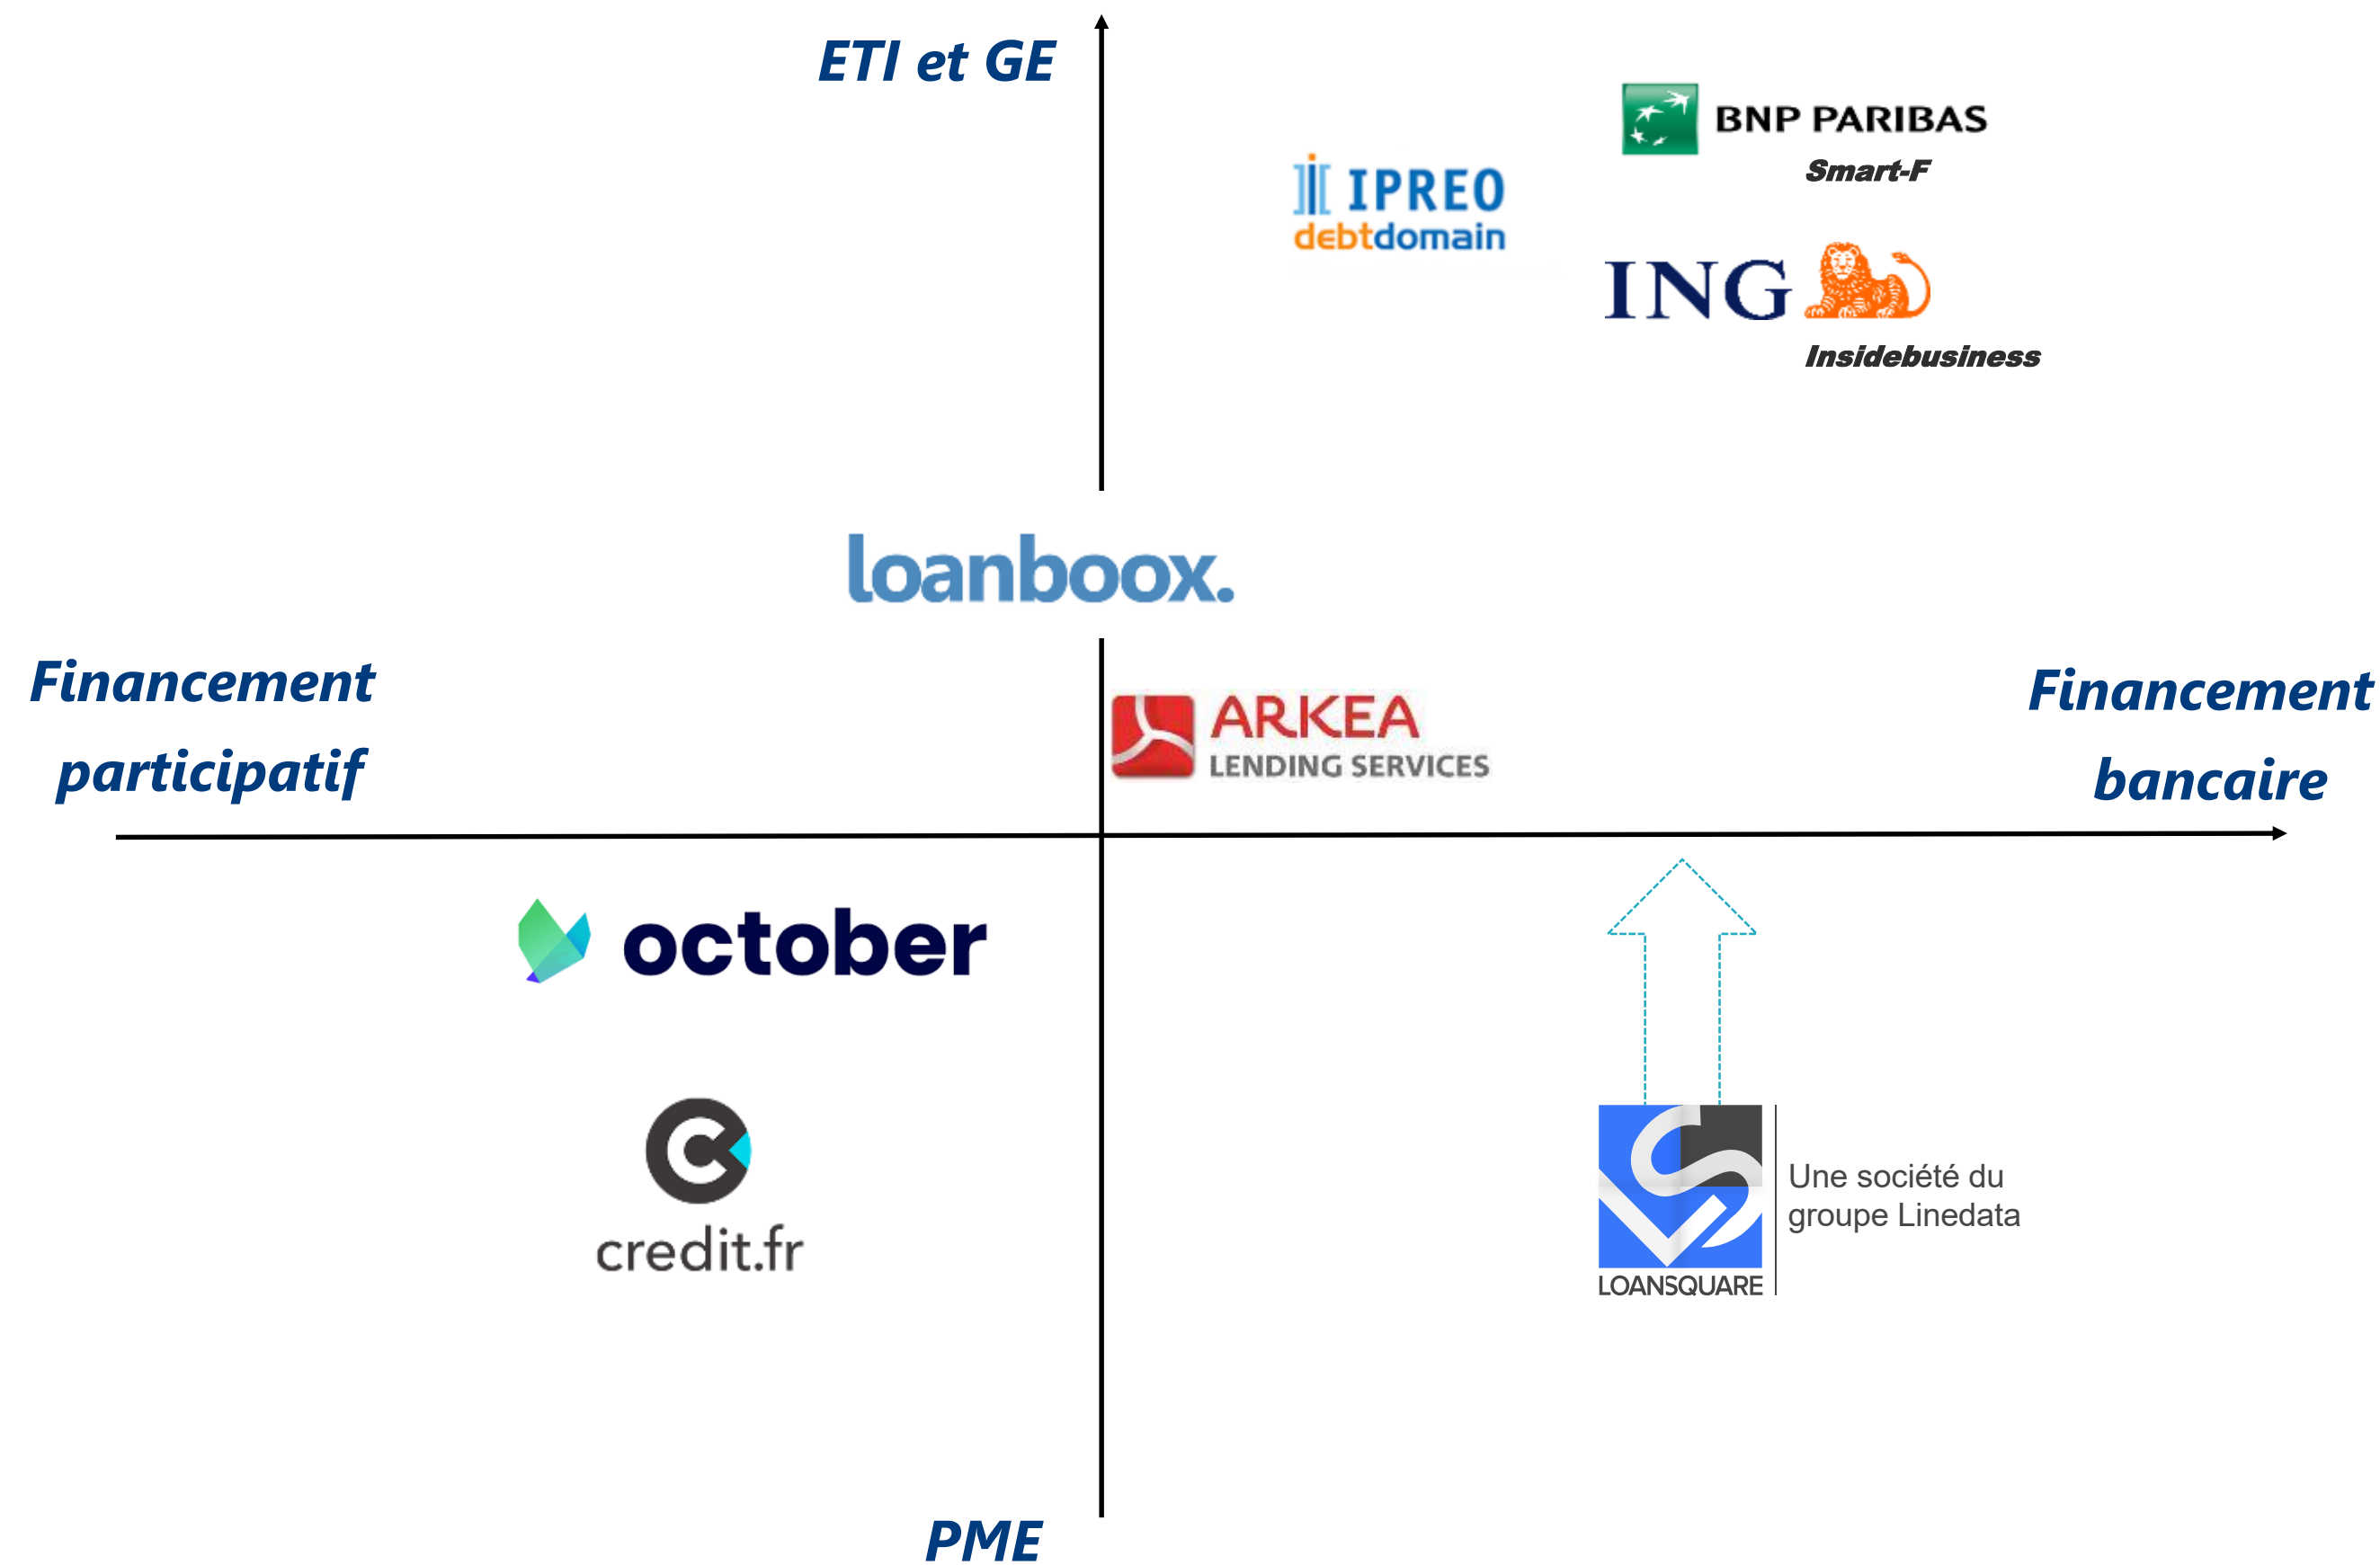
ETI et GE

BNP PARIBAS
Smart-F

IPREO
debtdomain

ING
Insidebusiness

loanboox.

Financement participatif

ARKEA
LENDING SERVICES

Financement bancaire

october

credit.fr

LOANSQUARE
Une société du groupe Linedata

PME